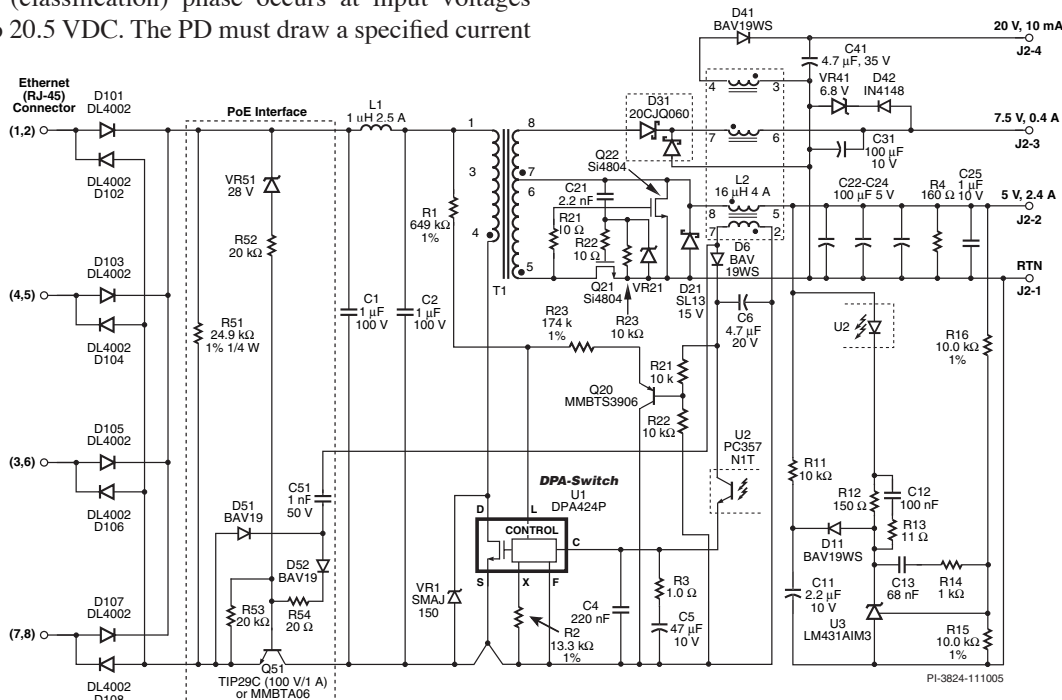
(classification) phase occurs at input voltages
20.5 VDC. The PD must draw a specified current

Ethernet (RJ-45) Connector
(1,2)
(4,5)
(3,6)
(7,8)
D101 DL4002
DL4002 D102
D103 DL4002
DL4002 D104
D105 DL4002
DL4002 D106
D107 DL4002
DL4002 D108

PoE Interface
VR51 28 V
R52 20 kΩ
R51 24.9 kΩ 1% 1/4 W
C51 1 nF 50 V
D51 BAV19
D52 BAV19
R53 20 kΩ
R54 20 Ω
Q51 TIP29C (100 V/1 A) or MMBTA06

L1 1 uH 2.5 A
C1 1 µF 100 V
C2 1 µF 100 V
R1 649 kΩ 1%
T1
1 3 4 5 6 7 8
C21 2.2 nF
Q22 Si4804
R21 10 Ω
R22 10 Ω
Q21 Si4804
VR21
R23 10 kΩ
R23 174 k 1%
D31 20CJQ060
D41 BAV19WS
C41 4.7 µF, 35 V
VR41 6.8 V
D42 IN4148
C31 100 µF 10 V
L2 16 µH 4 A
D6 BAV 19WS
D21 SL13 15 V
C6 4.7 µF 20 V
C22-C24 100 µF 5 V
R4 160 Ω
C25 1 µF 10 V
20 V, 10 mA J2-4
7.5 V, 0.4 A J2-3
5 V, 2.4 A J2-2
RTN J2-1
R21 10 k
Q20 MMBTS3906
R22 10 kΩ
U2 PC357 N1T
U2
R16 10.0 kΩ 1%
DPA-Switch U1 DPA424P
CONTROL
D S X F C L
VR1 SMAJ 150
C4 220 nF
R2 13.3 kΩ 1%
R3 1.0 Ω
C5 47 µF 10 V
R11 10 kΩ
R12 150 Ω
C12 100 nF
R13 11 Ω
D11 BAV19WS
C11 2.2 µF 10 V
C13 68 nF
R14 1 kΩ
U3 LM431AIM3
R15 10.0 kΩ 1%
PI-3824-111005